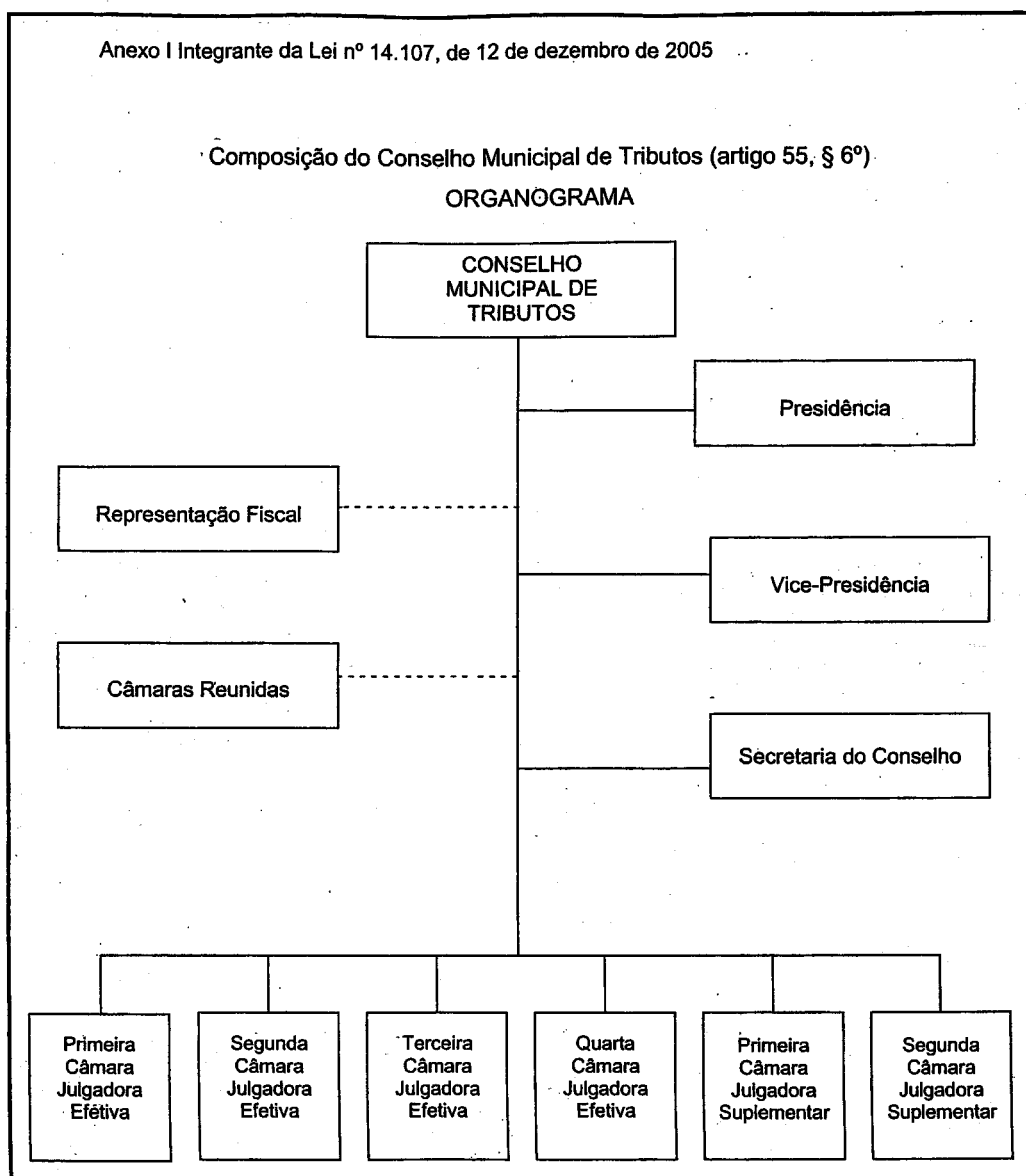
Anexo I Integrante da Lei nº 14.107, de 12 de dezembro de 2005

Composição do Conselho Municipal de Tributos (artigo 55, § 6º)

ORGANOGRAMA

CONSELHO MUNICIPAL DE TRIBUTOS

Presidência

Representação Fiscal

Vice-Presidência

Câmaras Reunidas

Secretaria do Conselho

Primeira Câmara Julgadora Efetiva

Segunda Câmara Julgadora Efetiva

Terceira Câmara Julgadora Efetiva

Quarta Câmara Julgadora Efetiva

Primeira Câmara Julgadora Suplementar

Segunda Câmara Julgadora Suplementar